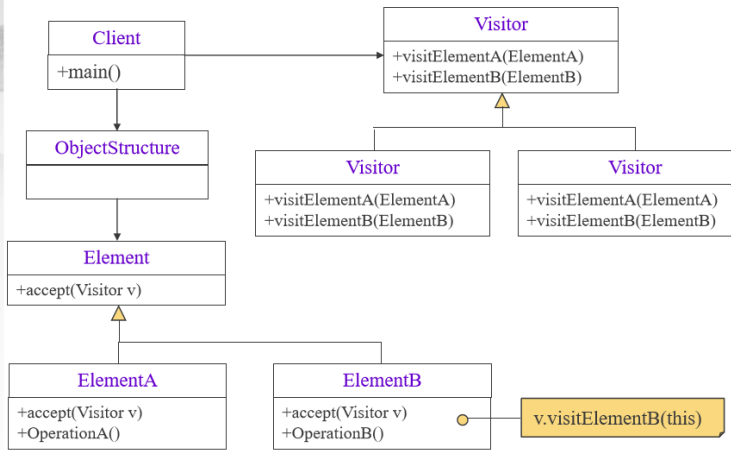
Client

+main()

Visitor

+visitElementA(ElementA)
+visitElementB(ElementB)

ObjectStructure

Visitor

+visitElementA(ElementA)
+visitElementB(ElementB)

Visitor

+visitElementA(ElementA)
+visitElementB(ElementB)

Element

+accept(Visitor v)

ElementA

+accept(Visitor v)
+OperationA()

ElementB

+accept(Visitor v)
+OperationB()

v.visitElementB(this)